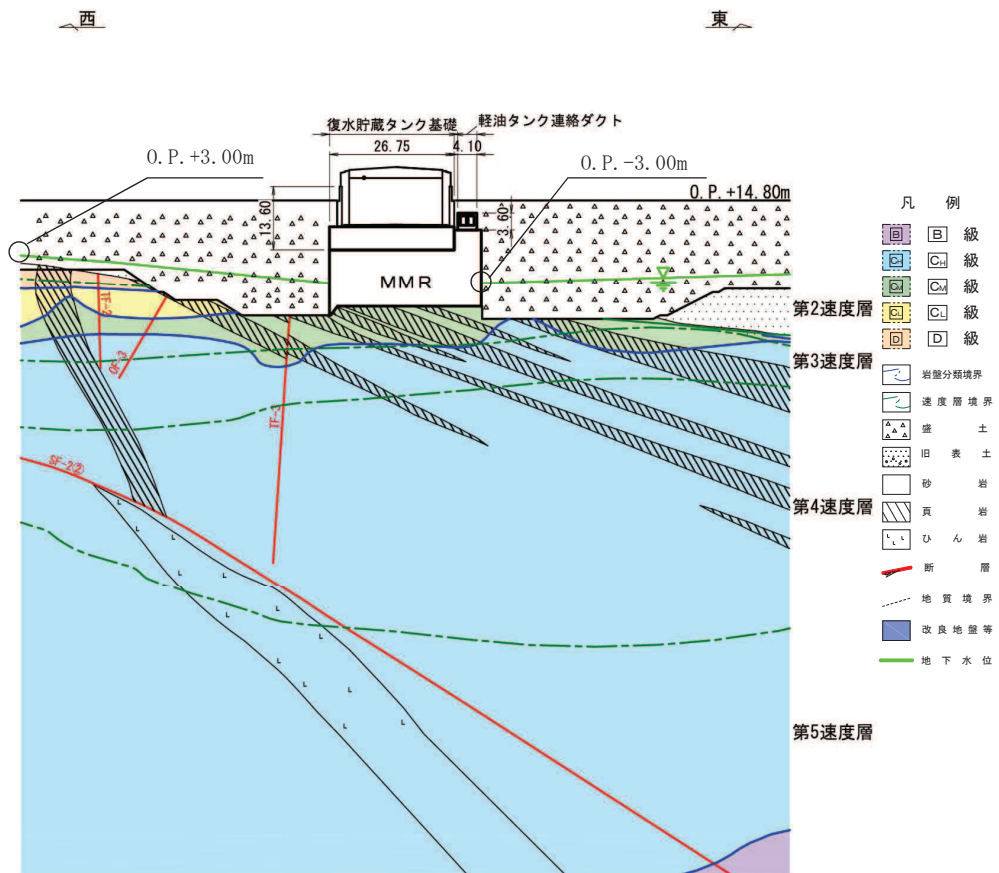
西

東

復水貯蔵タンク基礎

軽油タンク連絡ダクト

26.75

4.10

O.P.+3.00m

O.P.-3.00m

O.P.+14.80m

13.60

3.60

MMR

TF-2

TF-3

TF-1

SF-2②

第2速度層

第3速度層

第4速度層

第5速度層

凡　例

B　B　級

CH　CH　級

CM　CM　級

CL　CL　級

D　D　級

岩盤分類境界

速度層境界

盛　土

旧表土

砂　岩

頁　岩

ひん岩

断　層

地質境界

改良地盤等

地下水位